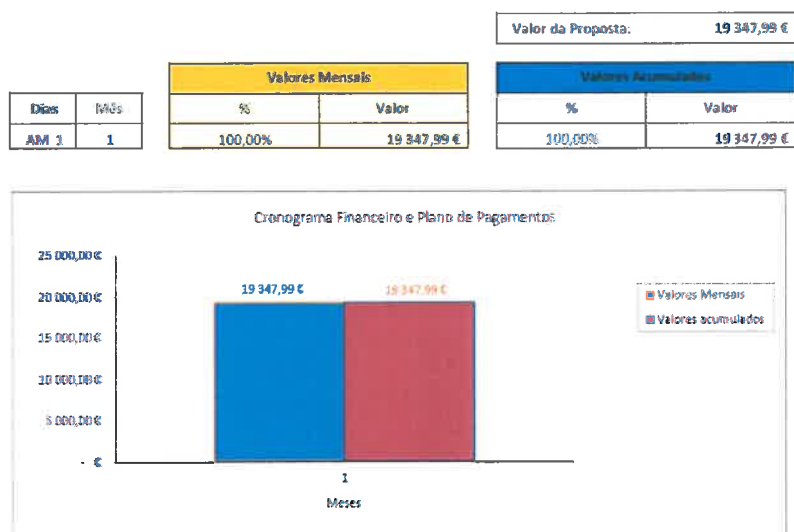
| Valor da Proposta: | 19 347,99 € |
|---|---|

| Dias | Mês |
|---|---|
| AM 1 | 1 |

| Valores Mensais | |
|---|---|
| % | Valor |
| 100,00% | 19 347,99 € |

| Valores Acumulados | |
|---|---|
| % | Valor |
| 100,00% | 19 347,99 € |

Cronograma Financeiro e Plano de Pagamentos

25 000,00 €
20 000,00 €
15 000,00 €
10 000,00 €
5 000,00 €
- €

19 347,99 €
19 347,99 €

1
Meses

Valores Mensais
Valores acumulados